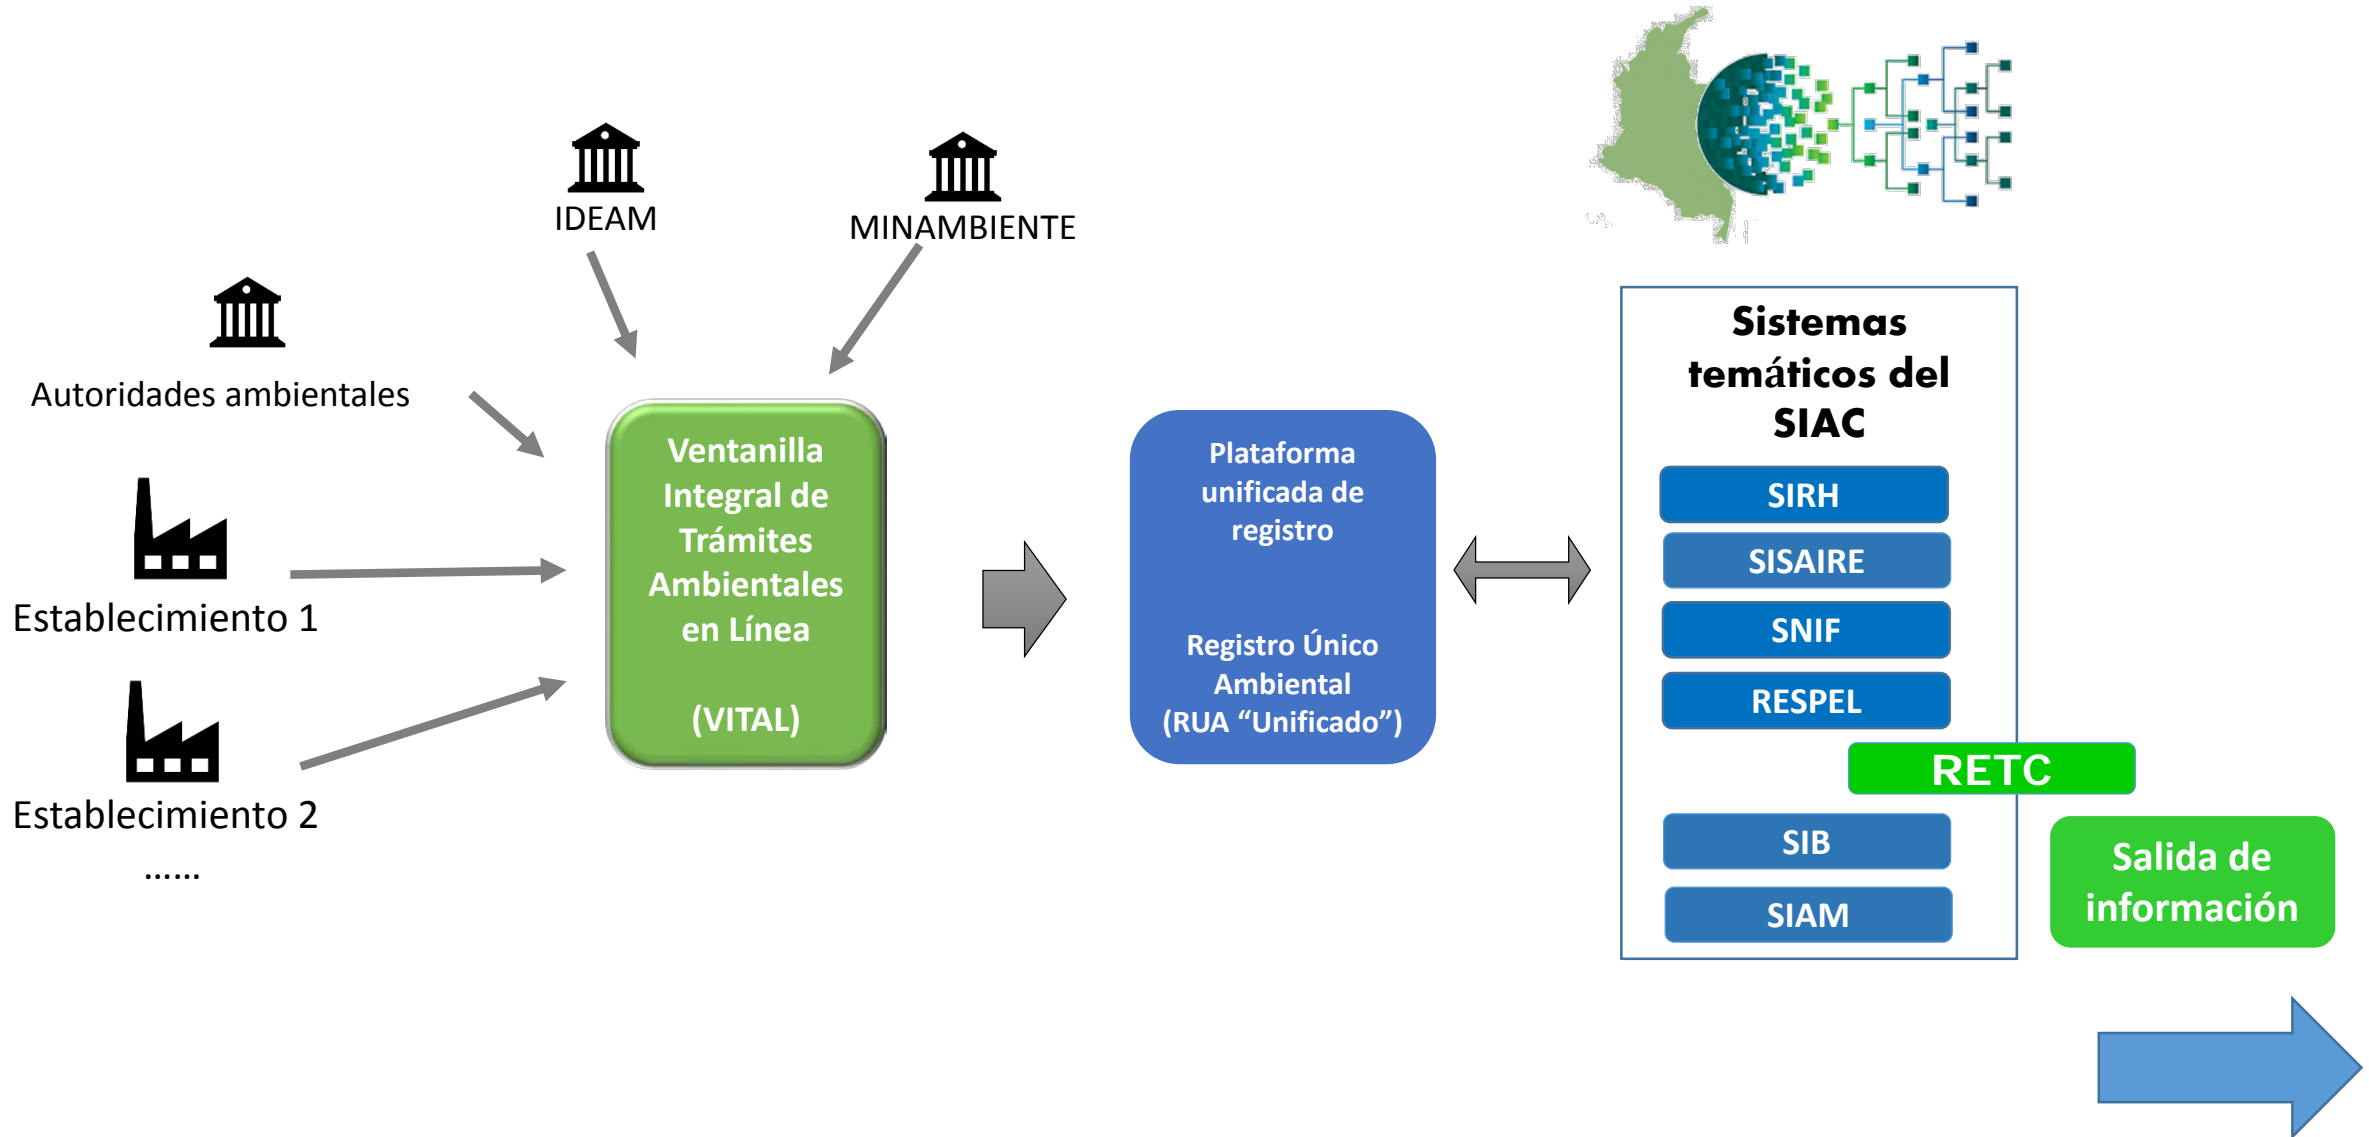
IDEAM

MINAMBIENTE

Autoridades ambientales

Establecimiento 1

Establecimiento 2
……

Ventanilla Integral de Trámites Ambientales en Línea

(VITAL)

Plataforma unificada de registro

Registro Único Ambiental
(RUA "Unificado")

Sistemas temáticos del SIAC

SIRH

SISAIRE

SNIF

RESPEL

RETC

SIB

SIAM

Salida de información